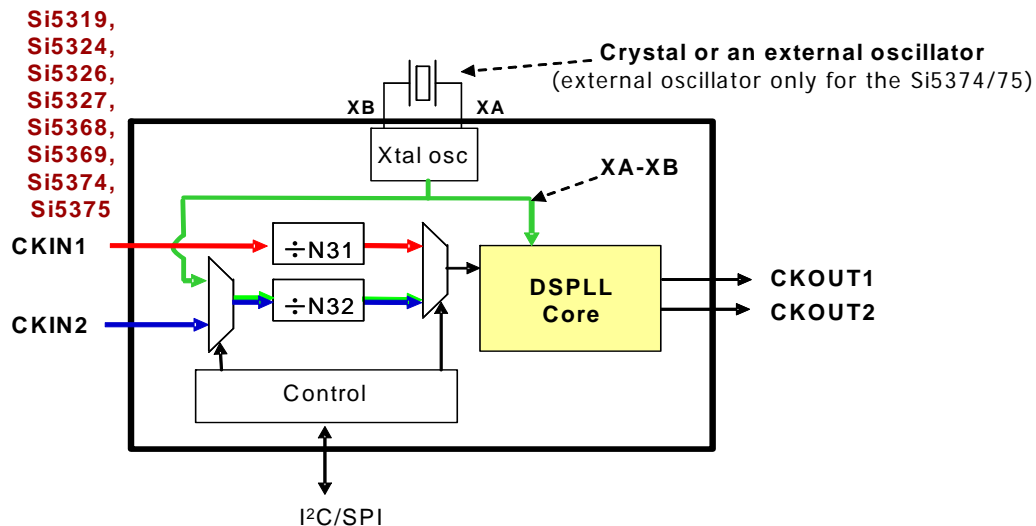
Si5319,
Si5324,
Si5326,
Si5327,
Si5368,
Si5369,
Si5374,
Si5375

Crystal or an external oscillator
(external oscillator only for the Si5374/75)

XB
XA

Xtal osc

XA-XB

CKIN1

$\div$N31

CKIN2

$\div$N32

DSPLL Core

CKOUT1
CKOUT2

Control

I$^2$C/SPI